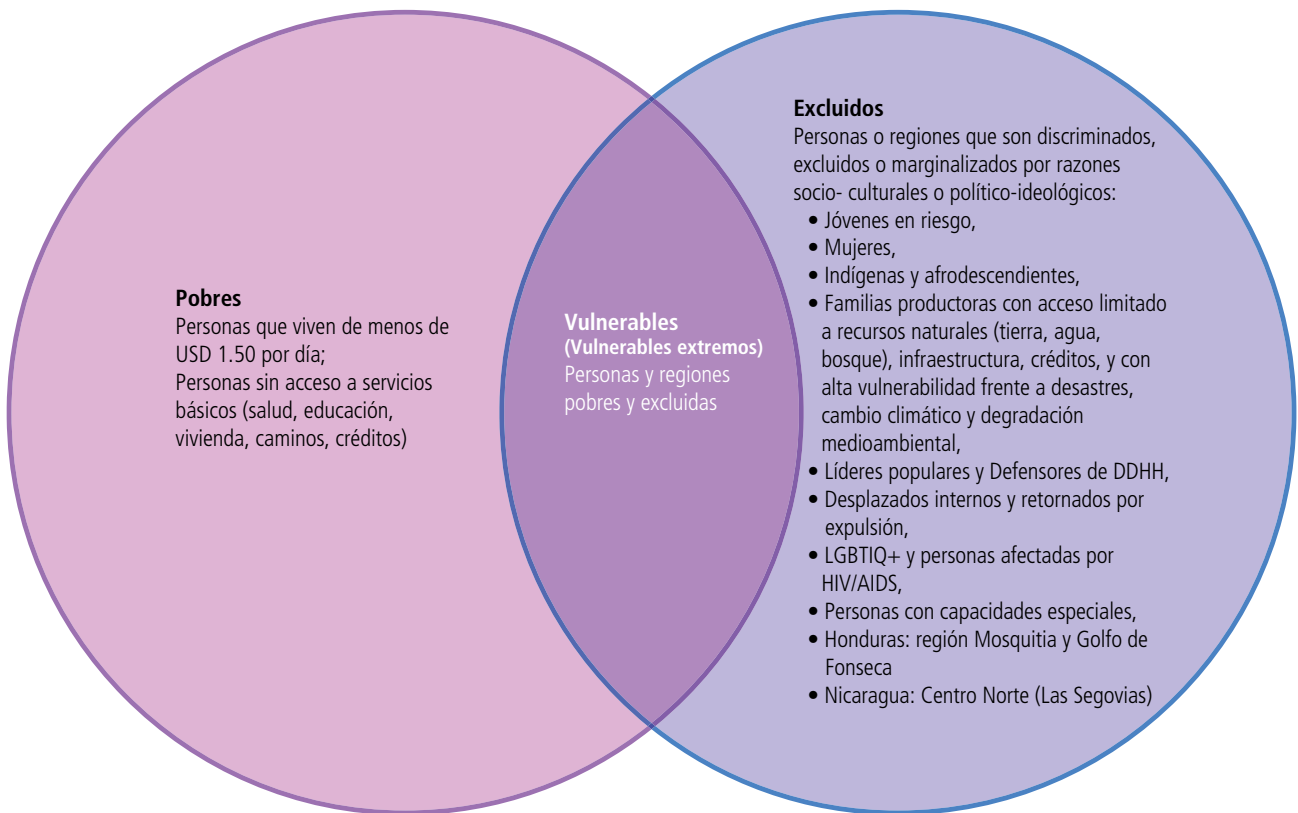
**Pobres**
Personas que viven de menos de USD 1.50 por día;
Personas sin acceso a servicios básicos (salud, educación, vivienda, caminos, créditos)

**Vulnerables**
**(Vulnerables extremos)**
Personas y regiones pobres y excluidas

**Excluidos**
Personas o regiones que son discriminados, excluidos o marginalizados por razones socio- culturales o político-ideológicos:
- Jóvenes en riesgo,
- Mujeres,
- Indígenas y afrodescendientes,
- Familias productoras con acceso limitado a recursos naturales (tierra, agua, bosque), infraestructura, créditos, y con alta vulnerabilidad frente a desastres, cambio climático y degradación medioambiental,
- Líderes populares y Defensores de DDHH,
- Desplazados internos y retornados por expulsión,
- LGBTIQ+ y personas afectadas por HIV/AIDS,
- Personas con capacidades especiales,
- Honduras: región Mosquitia y Golfo de Fonseca
- Nicaragua: Centro Norte (Las Segovias)